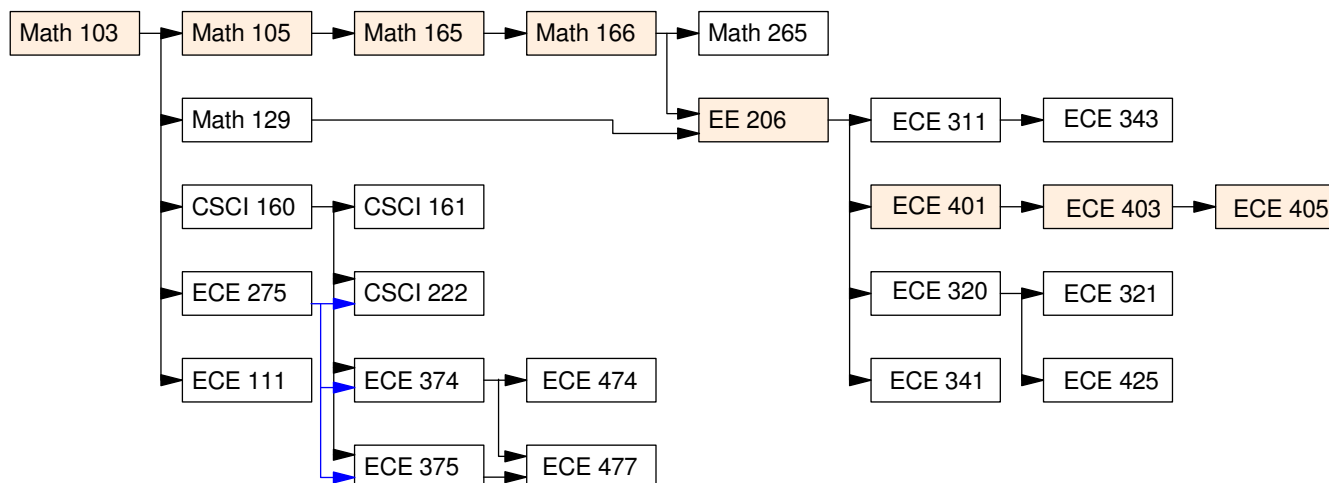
Math 103
Math 105
Math 165
Math 166
Math 265
Math 129
EE 206
ECE 311
ECE 343
CSCI 160
CSCI 161
ECE 401
ECE 403
ECE 405
ECE 275
CSCI 222
ECE 320
ECE 321
ECE 111
ECE 374
ECE 474
ECE 341
ECE 425
ECE 375
ECE 477